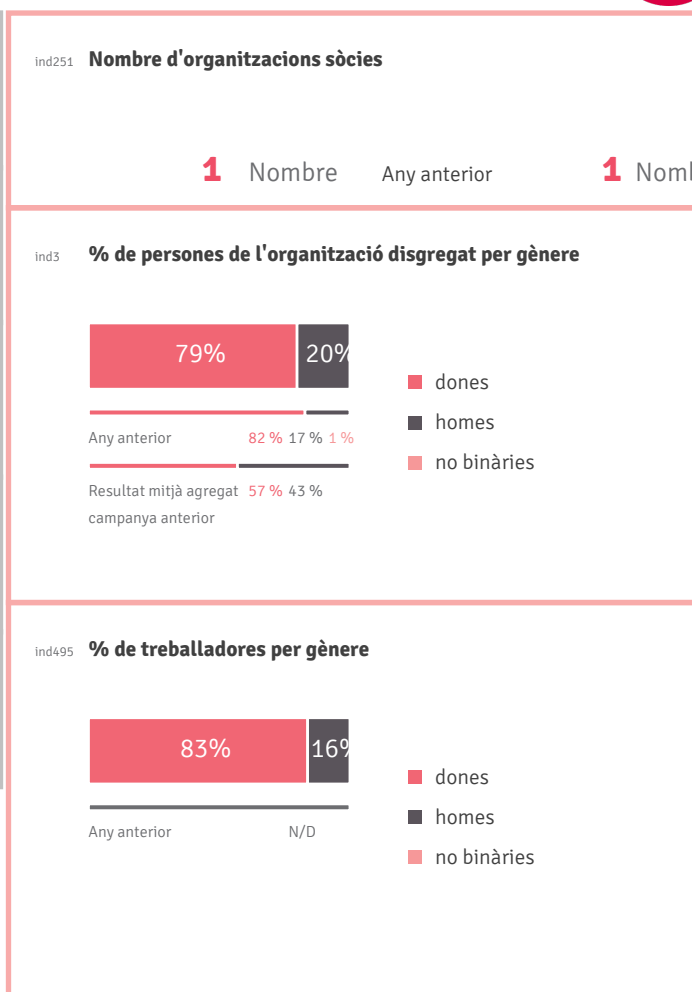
ind251 **Nombre d'organitzacions sòcies**

1 Nombre Any anterior 1 Noml

ind3 **% de persones de l'organització disgregat per gènere**

79% 20%

Any anterior 82 % 17 % 1 %

Resultat mitjà agregat campanya anterior 57 % 43 %

dones
homes
no binàries

ind495 **% de treballadores per gènere**

83% 16%

Any anterior N/D

dones
homes
no binàries